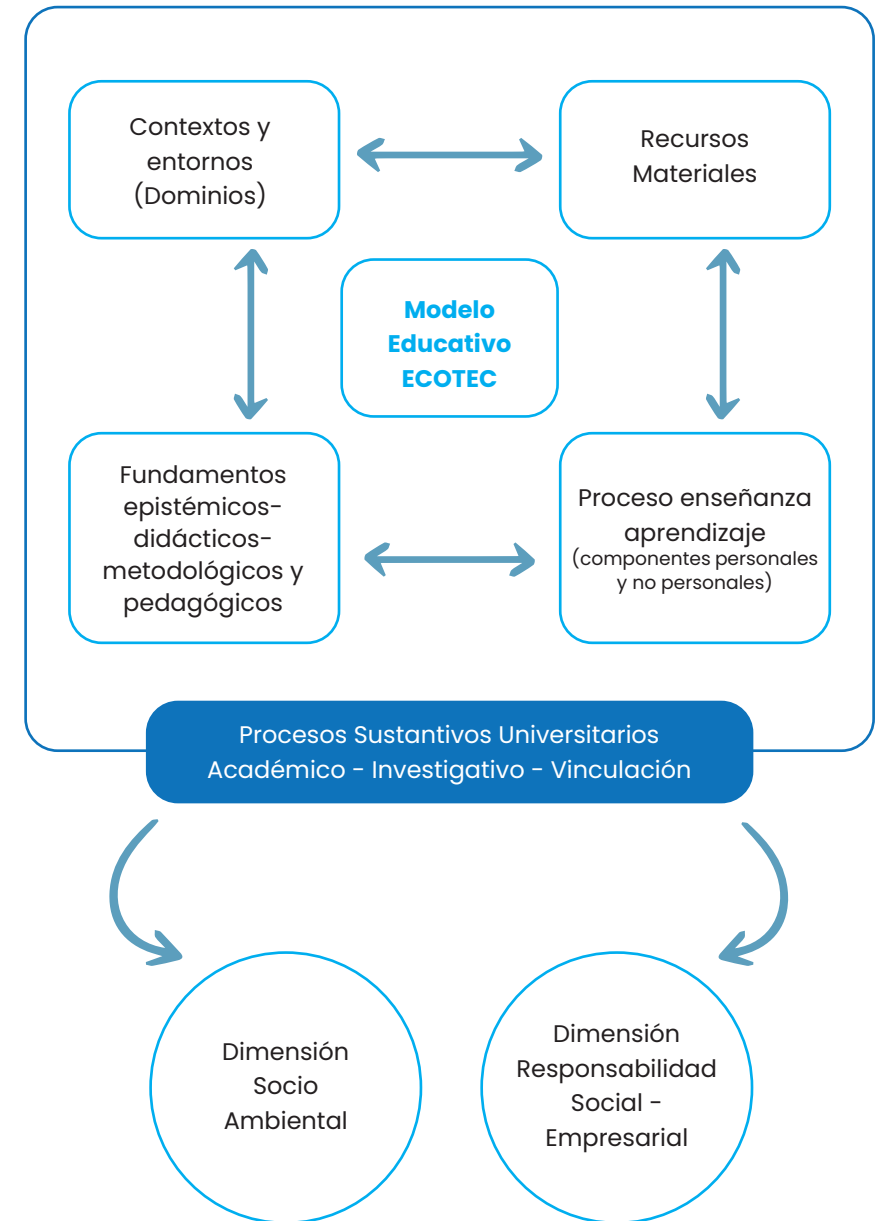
Contextos y entornos (Dominios)

Recursos Materiales

Modelo Educativo ECOTEC

Fundamentos epistémicos-didácticos-metodológicos y pedagógicos

Proceso enseñanza aprendizaje
(componentes personales y no personales)

Procesos Sustantivos Universitarios
Académico - Investigativo - Vinculación

Dimensión Socio Ambiental

Dimensión Responsabilidad Social - Empresarial